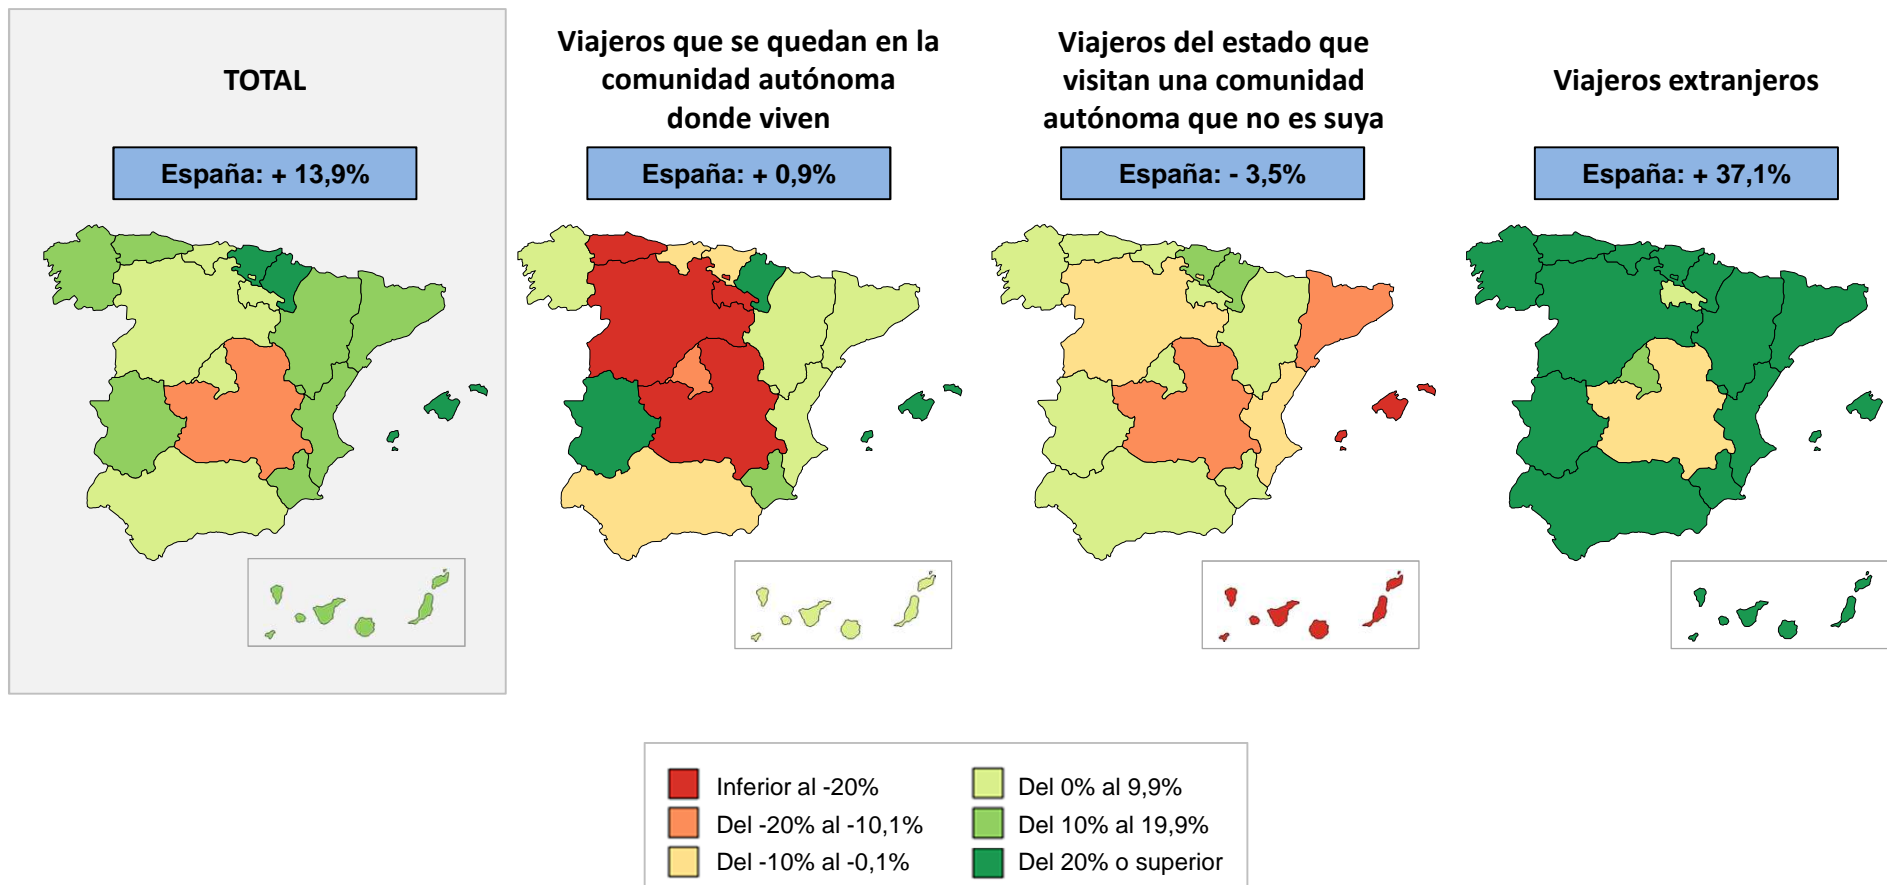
TOTAL

España: + 13,9%

Viajeros que se quedan en la comunidad autónoma donde viven

España: + 0,9%

Viajeros del estado que visitan una comunidad autónoma que no es suya

España: - 3,5%

Viajeros extranjeros

España: + 37,1%

Inferior al -20%
Del -20% al -10,1%
Del -10% al -0,1%
Del 0% al 9,9%
Del 10% al 19,9%
Del 20% o superior